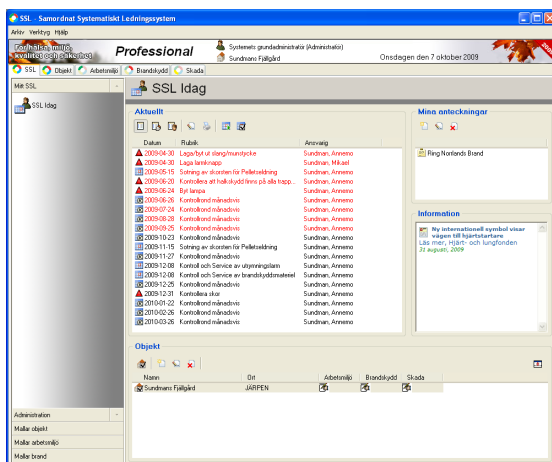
SSL - Samordnat Systematiskt Ledningssystem

Arkiv Verktyg Hjälp

Förhållningsmiljö, kvalitet och säkerhet

Professional

Systemets grundadministratör (Administratör)

Sundmans Fjällgård

Onsdagen den 7 oktober 2009

SSL Objekt Arbetsmiljö Brandskydd Skada

Mitt SSL

SSL Idag

SSL Idag

Aktuellt

| Datum | Rubrik | Ansvarig |
|---|---|---|
| 2009-04-30 | Laga/byt ut slang/munstycke | Sundman, Annemo |
| 2009-04-30 | Laga larmknapp | Sundman, Mikael |
| 2009-05-15 | Sotning av skorsten för Pelletseldning | Sundman, Annemo |
| 2009-06-20 | Kontrollera att halkskydd finns på alla trapp... | Sundman, Annemo |
| 2009-06-24 | Byt lampa | Sundman, Annemo |
| 2009-06-26 | Kontrollrond månadsvis | Sundman, Annemo |
| 2009-07-24 | Kontrollrond månadsvis | Sundman, Annemo |
| 2009-08-28 | Kontrollrond månadsvis | Sundman, Annemo |
| 2009-09-25 | Kontrollrond månadsvis | Sundman, Annemo |
| 2009-10-23 | Kontrollrond månadsvis | Sundman, Annemo |
| 2009-11-15 | Sotning av skorsten för Pelletseldning | Sundman, Annemo |
| 2009-11-27 | Kontrollrond månadsvis | Sundman, Annemo |
| 2009-12-08 | Kontroll och Service av utrymningslarm | Sundman, Annemo |
| 2009-12-08 | Kontroll och Service av brandskyddsmateriel | Sundman, Annemo |
| 2009-12-25 | Kontrollrond månadsvis | Sundman, Annemo |
| 2009-12-31 | Kontrollera skor | Sundman, Annemo |
| 2010-01-22 | Kontrollrond månadsvis | Sundman, Annemo |
| 2010-02-26 | Kontrollrond månadsvis | Sundman, Annemo |
| 2010-03-26 | Kontrollrond månadsvis | Sundman, Annemo |

Mina anteckningar

Ring Norrlands Brand

Information

Ny internationell symbol visar vägen till hjärtstartare
Läs mer, Hjärt- och lungfonden
31 augusti, 2009

Objekt

| Namn | Ort | Arbetsmiljö | Brandskydd | Skada |
|---|---|---|---|---|
| Sundmans Fjällgård | JÄRPEN | | | |

Administration
Mallar objekt
Mallar arbetsmiljö
Mallar brand